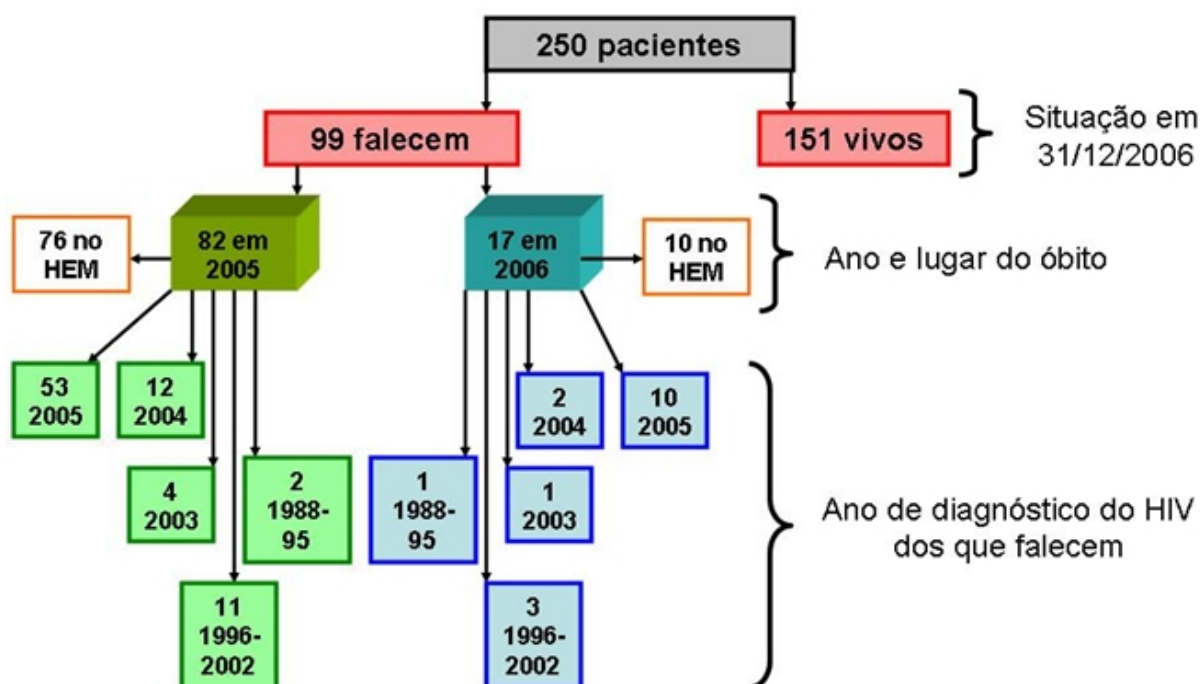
250 pacientes

99 falecem

151 vivos

Situação em 31/12/2006

76 no HEM

82 em 2005

17 em 2006

10 no HEM

Ano e lugar do óbito

53 2005

12 2004

4 2003

2 1988-95

11 1996-2002

1 1988-95

2 2004

10 2005

1 2003

3 1996-2002

Ano de diagnóstico do HIV dos que falecem